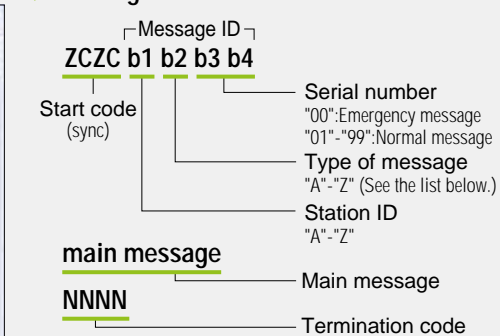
Message ID

ZCZC b1 b2 b3 b4

Start code (sync)

Serial number
"00":Emergency message
"01"-"99":Normal message

Type of message
"A"-"Z" (See the list below.)

Station ID
"A"-"Z"

main message

Main message

NNNN

Termination code